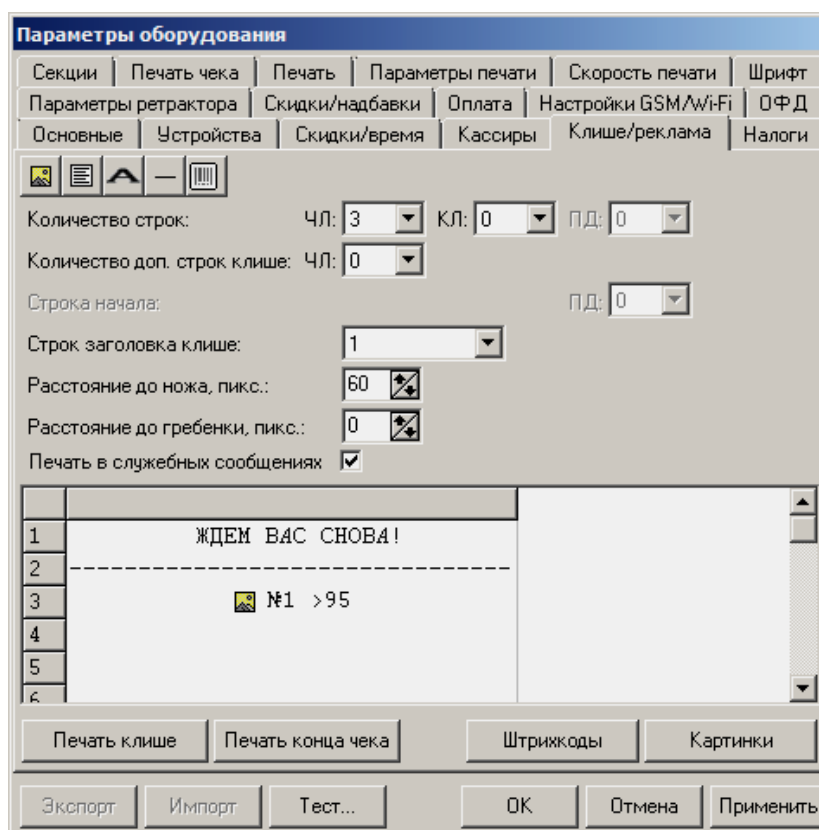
Параметры оборудования

Секции | Печать чека | Печать | Параметры печати | Скорость печати | Шрифт
Параметры ретрактора | Скидки/надбавки | Оплата | Настройки GSM/Wi-Fi | ОФД
Основные | Устройства | Скидки/время | Кассиры | Клише/реклама | Налоги

Количество строк: ЧЛ: 3 КЛ: 0 ПД: 0

Количество доп. строк клише: ЧЛ: 0

Строка начала: ПД: 0

Строк заголовка клише: 1

Расстояние до ножа, пикс.: 60

Расстояние до гребенки, пикс.: 0

Печать в служебных сообщениях

| | |
|---|---|
| 1 | ЖДЕМ ВАС СНОВА! |
| 2 | -------------------------------- |
| 3 | №1 >95 |
| 4 | |
| 5 | |
| 6 | |

Печать клише | Печать конца чека | Штрихкоды | Картинки

Экспорт | Импорт | Тест... | ОК | Отмена | Применить